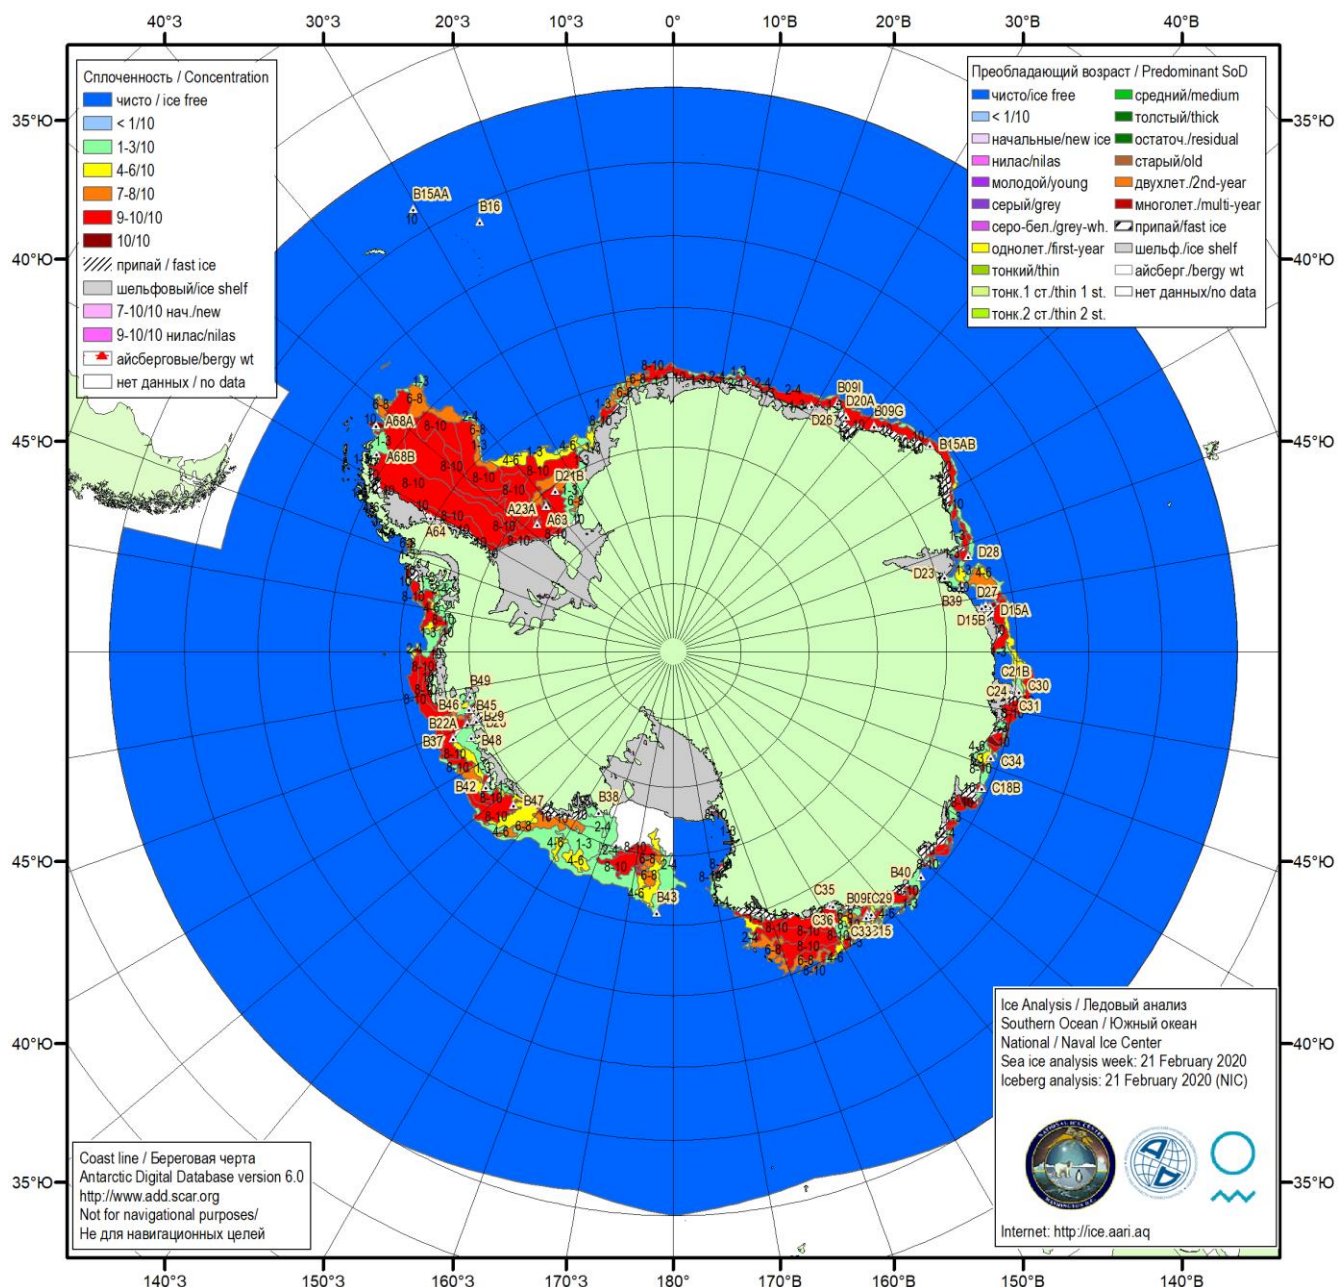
40°З 30°З 20°З 10°З 0° 10°В 20°В 30°В 40°В

Сплоченность / Concentration
чисто / ice free
< 1/10
1-3/10
4-6/10
7-8/10
9-10/10
10/10
припай / fast ice
шельфовый/ice shelf
7-10/10 нач./new
9-10/10 нилас/nilas
айсберговые/bergy wt
нет данных / no data

Преобладающий возраст / Predominant SoD
чисто/ice free
< 1/10
начальные/new ice
нилас/nilas
молодой/young
серый/grey
серо-бел./grey-wh.
однолет./first-year
тонкий/thin
тонк.1 ст./thin 1 st.
тонк.2 ст./thin 2 st.
средний/medium
толстый/thick
остаточ./residual
старый/old
двухлет./2nd-year
многолет./multi-year
припай/fast ice
шельф./ice shelf
айсберг./bergy wt
нет данных/no data

35°Ю 40°Ю 45°Ю 45°Ю 40°Ю 35°Ю
35°Ю 40°Ю 45°Ю 45°Ю 40°Ю 35°Ю

B15AA B16 A68A A68B A64 A23A A63 D21B B09I D20A B09G D26 B15AB D28 D23 D27 B39 D15A D15B C21B C24 C30 C31 C34 C18B B49 B46 B45 B22A B37 B48 B42 B47 B38 B43 B40 C35 B09E C29 C36 C33 C15

Ice Analysis / Ледовый анализ
Southern Ocean / Южный океан
National / Naval Ice Center
Sea ice analysis week: 21 February 2020
Iceberg analysis: 21 February 2020 (NIC)

Internet: http://ice.aari.aq

Coast line / Береговая черта
Antarctic Digital Database version 6.0
http://www.add.scar.org
Not for navigational purposes/
Не для навигационных целей

140°З 150°З 160°З 170°З 180° 170°В 160°В 150°В 140°В